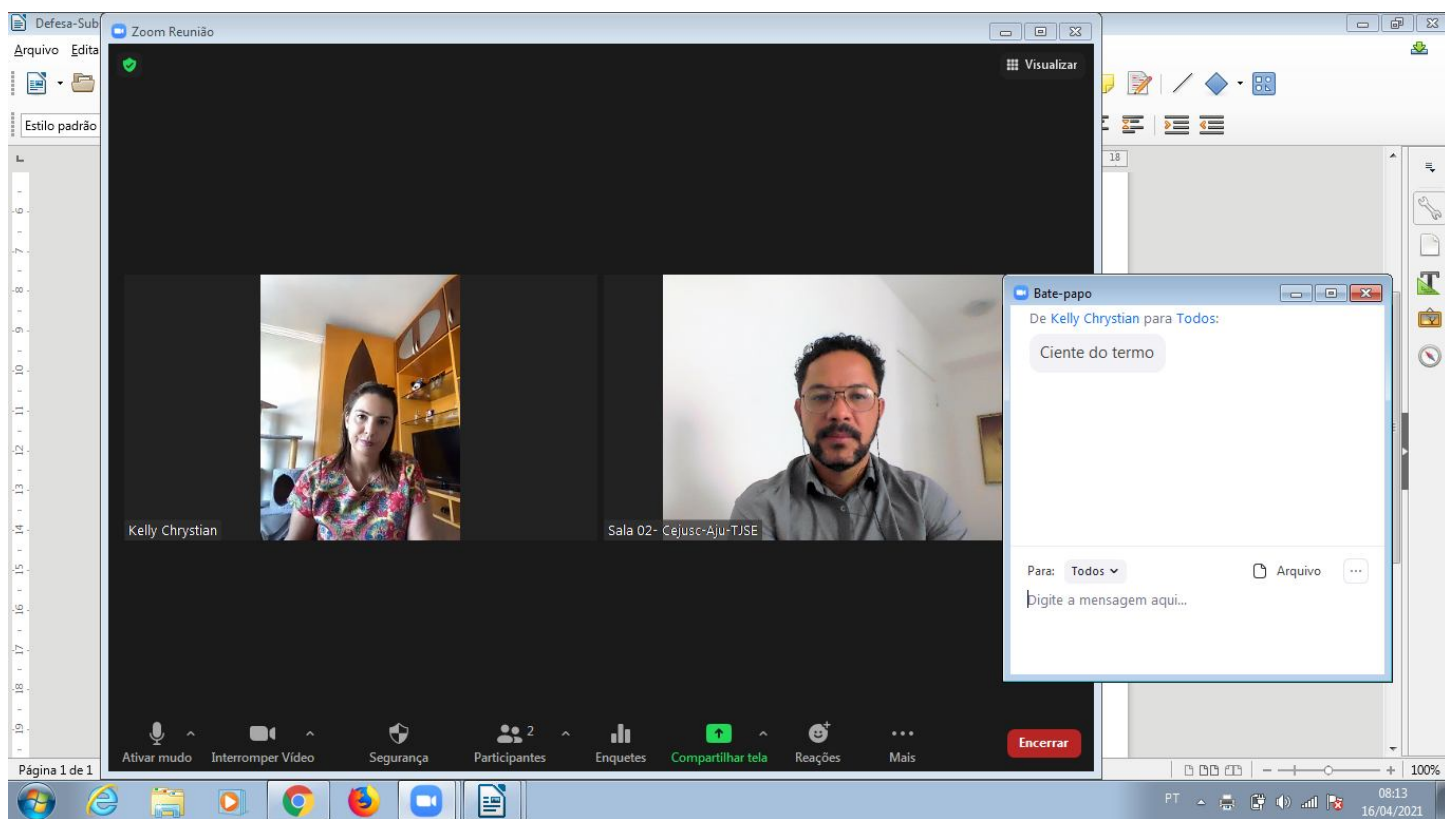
Defesa-Sub
Arquivo Edita
Estilo padrão
Zoom Reunião
Visualizar
18
Bate-papo
De Kelly Chrystian para Todos:
Ciente do termo
Kelly Chrystian
Sala 02- Cejusc-Aju-TJSE
Para: Todos
Arquivo
Digite a mensagem aqui...
Ativar mudo
Interromper Vídeo
Segurança
2
Participantes
Enquetes
Compartilhar tela
Reações
Mais
Encerrar
Página 1 de 1
100%
PT
08:13
16/04/2021